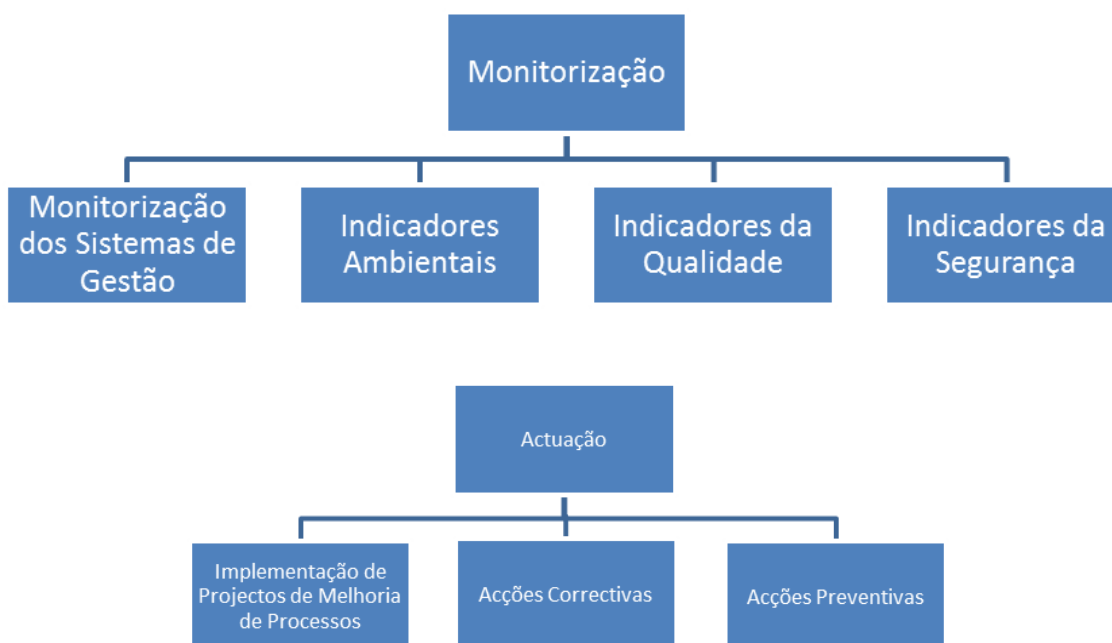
Monitorização

Monitorização dos Sistemas de Gestão

Indicadores Ambientais

Indicadores da Qualidade

Indicadores da Segurança

Actuação

Implementação de Projectos de Melhoria de Processos

Acções Correctivas

Acções Preventivas